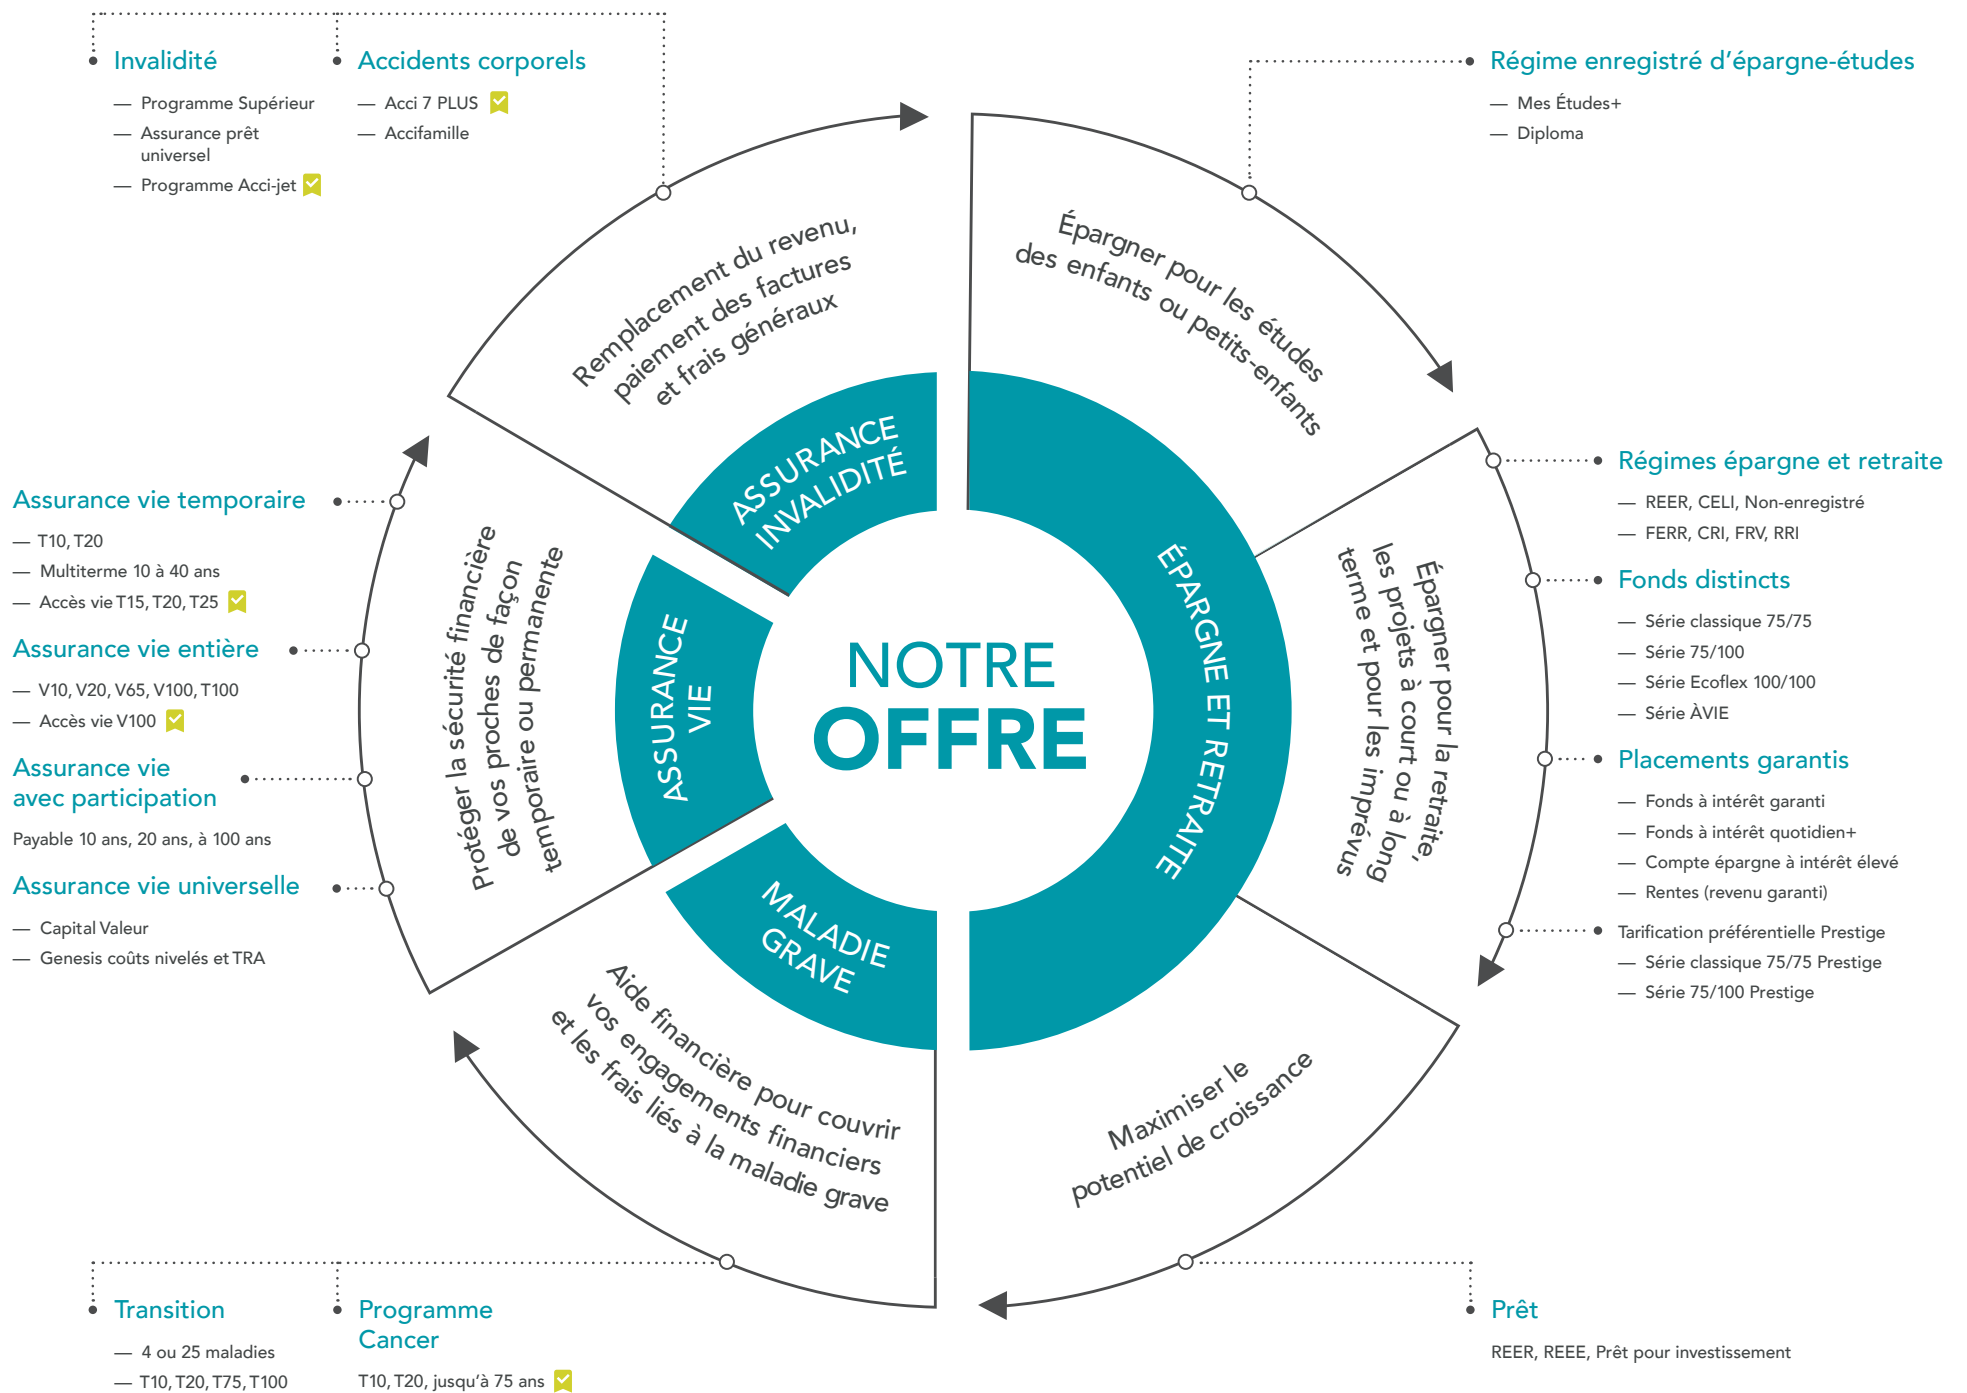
Invalidité

— Programme Supérieur
— Assurance prêt universel
— Programme Acci-jet

Accidents corporels

— Acci 7 PLUS
— Accifamille

Régime enregistré d'épargne-études

— Mes Études+
— Diploma

Remplacement du revenu, paiement des factures et frais généraux

Épargner pour les études des enfants ou petits-enfants

ASSURANCE INVALIDITÉ

Assurance vie temporaire

— T10, T20
— Multiterme 10 à 40 ans
— Accès vie T15, T20, T25

Assurance vie entière

— V10, V20, V65, V100, T100
— Accès vie V100

Assurance vie avec participation

Payable 10 ans, 20 ans, à 100 ans

Assurance vie universelle

— Capital Valeur
— Genesis coûts nivelés et TRA

Protéger la sécurité financière de vos proches de façon temporaire ou permanente

ASSURANCE VIE

NOTRE OFFRE

ÉPARGNE ET RETRAITE

Épargner pour la retraite, les projets à court ou à long terme et pour les imprévus

Régimes épargne et retraite

— REER, CELI, Non-enregistré
— FERR, CRI, FRV, RRI

Fonds distincts

— Série classique 75/75
— Série 75/100
— Série Ecoflex 100/100
— Série ÀVIE

Placements garantis

— Fonds à intérêt garanti
— Fonds à intérêt quotidien+
— Compte épargne à intérêt élevé
— Rentes (revenu garanti)

Tarification préférentielle Prestige

— Série classique 75/75 Prestige
— Série 75/100 Prestige

MALADIE GRAVE

Aide financière pour couvrir vos engagements financiers et les frais liés à la maladie grave

Maximiser le potentiel de croissance

Transition

— 4 ou 25 maladies
— T10, T20, T75, T100

Programme Cancer

T10, T20, jusqu'à 75 ans

Prêt

REER, REEE, Prêt pour investissement